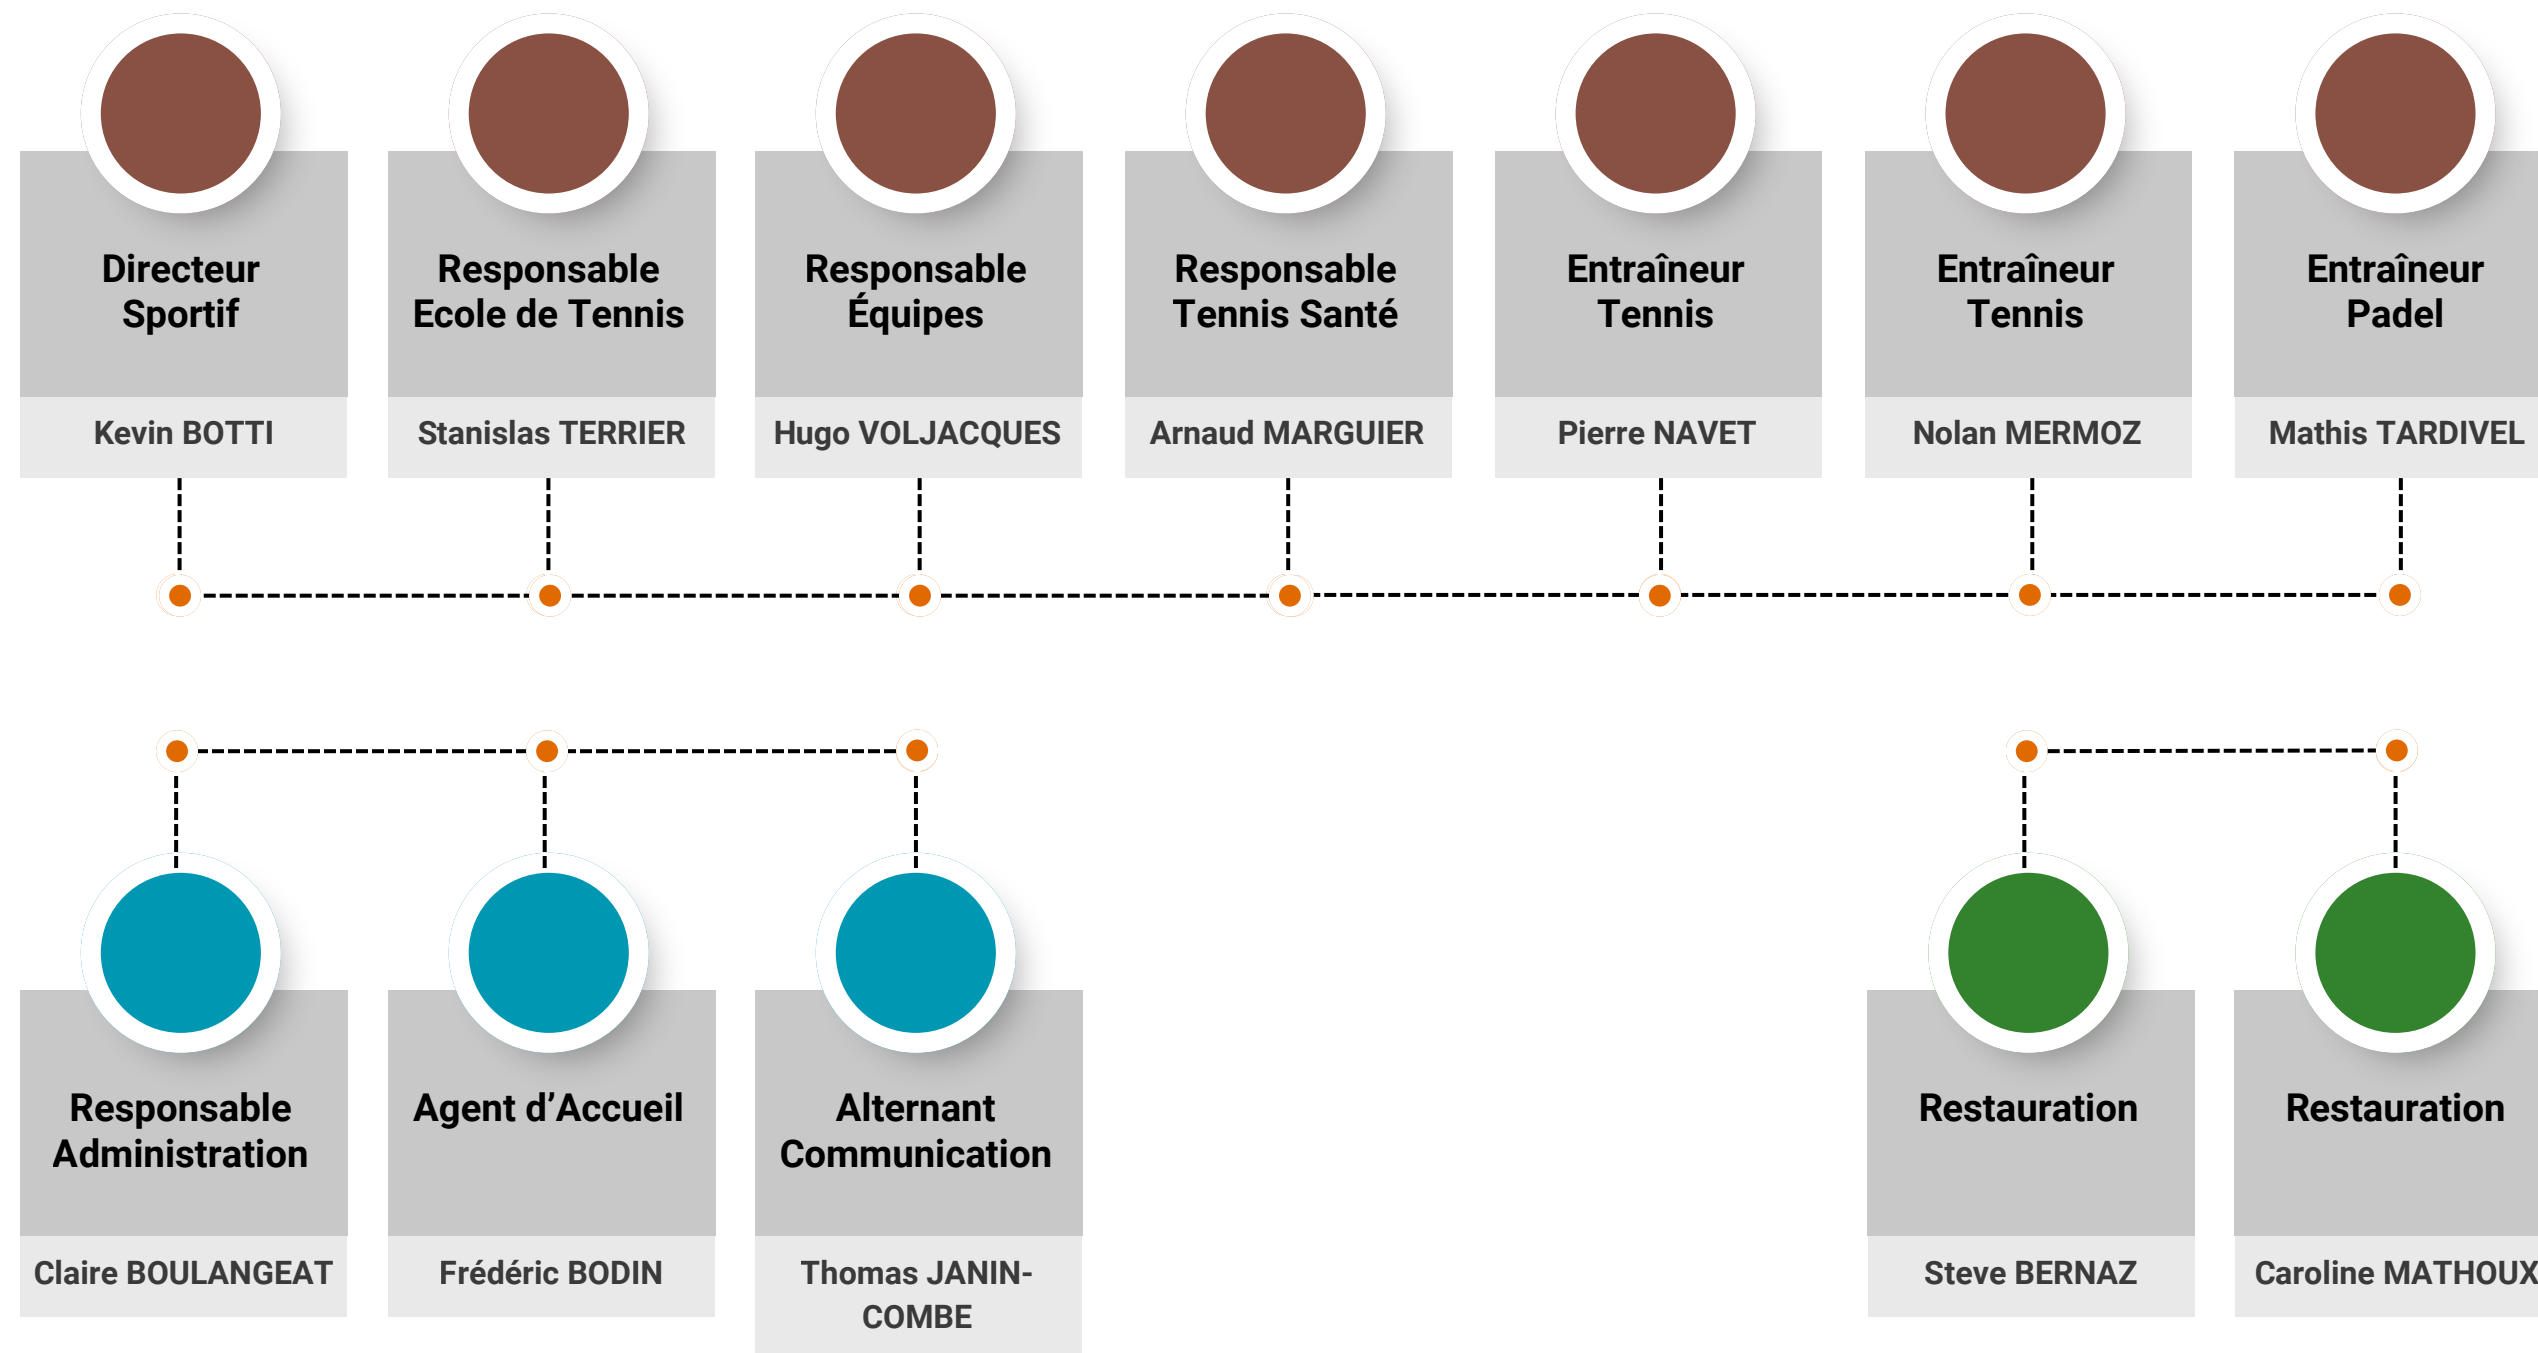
Directeur Sportif
Kevin BOTTI

Responsable Ecole de Tennis
Stanislas TERRIER

Responsable Équipes
Hugo VOLJACQUES

Responsable Tennis Santé
Arnaud MARGUIER

Entraîneur Tennis
Pierre NAVET

Entraîneur Tennis
Nolan MERMOZ

Entraîneur Padel
Mathis TARDIVEL

Responsable Administration
Claire BOULANGEAT

Agent d’Accueil
Frédéric BODIN

Alternant Communication
Thomas JANIN-COMBE

Restauration
Steve BERNAZ

Restauration
Caroline MATHOUX